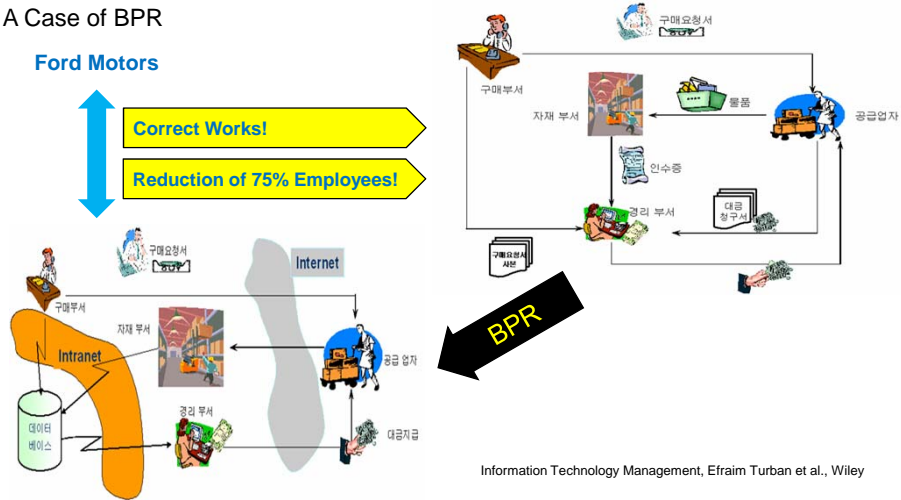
A Case of BPR

Ford Motors

Correct Works!

Reduction of 75% Employees!

구매요청서
BUY

구매부서

자재 부서

물품

공급업자

인수증

대금 청구서

경리 부서

구매요청서 사본

BPR

구매요청서
BUY

Internet

구매부서

자재 부서

Intranet

공급 업자

경리 부서

데이터 베이스

대금지급

Information Technology Management, Efraim Turban et al., Wiley